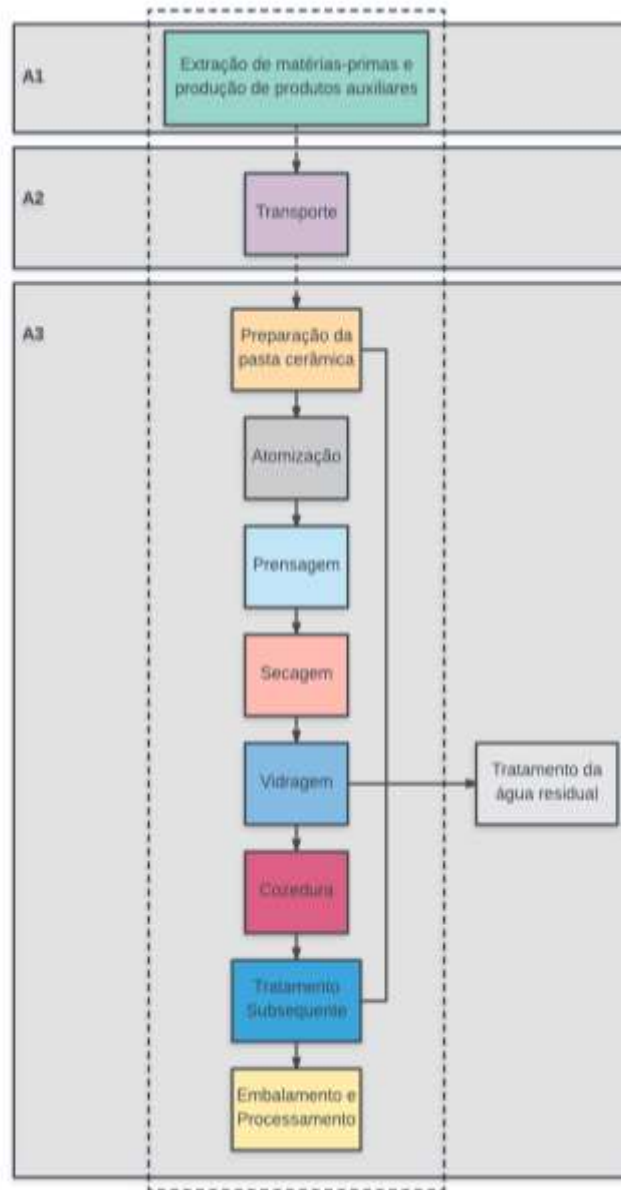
A1

Extração de matérias-primas e produção de produtos auxiliares

A2

Transporte

A3

Preparação da pasta cerâmica

Atomização

Prensagem

Secagem

Vidragem

Tratamento da água residual

Cozedura

Tratamento Subsequente

Embalamento e Processamento